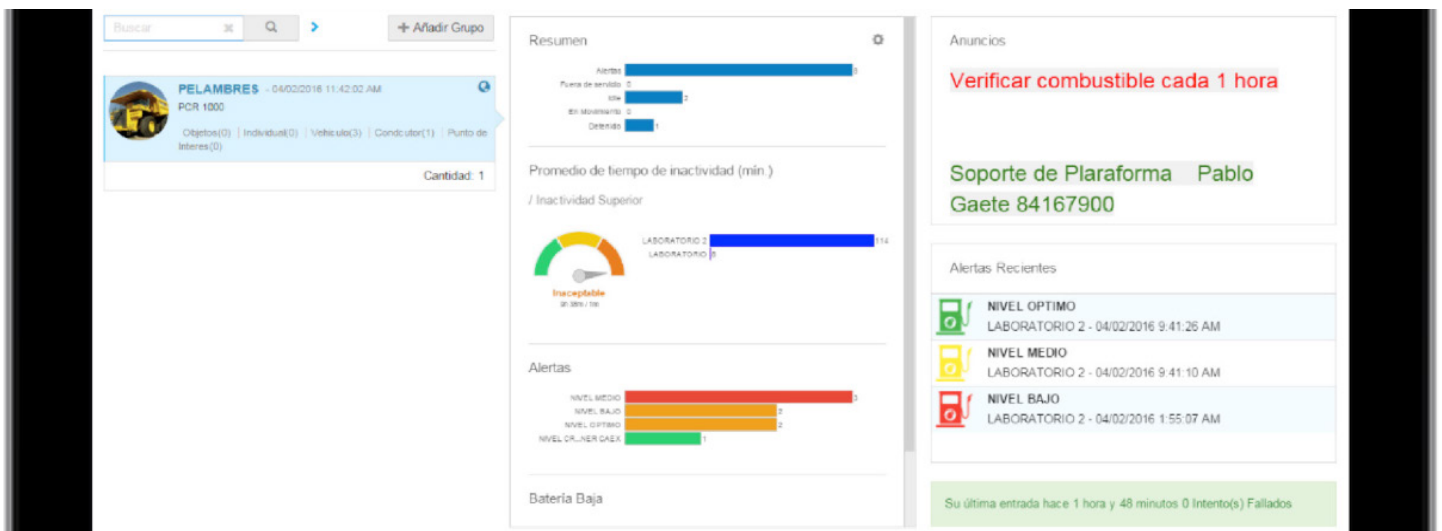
Buscar

+ Añadir Grupo

PELAMBRES - 04/02/2016 11:42:02 AM
PCR 1000
Objetos(0) | Individuo(0) | Vehiculo(3) | Conductor(1) | Punto de Interes(0)

Cantidad: 1

Resumen

Alertas 3
Fuera de servicio 0
Idle 2
En Movimiento 0
Detenido 1

Promedio de tiempo de inactividad (min.)

/ Inactividad Superior

Inaceptable
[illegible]

LABORATORIO 2 114
LABORATORIO 0

Alertas

NIVEL MEDIO 3
NIVEL BAJO 2
NIVEL OPTIMO 2
NIVEL CR...NER CAEX 1

Batería Baja

Anuncios

Verificar combustible cada 1 hora

Soporte de Plaraforma Pablo Gaete 84167900

Alertas Recientes

NIVEL OPTIMO
LABORATORIO 2 - 04/02/2016 9:41:26 AM

NIVEL MEDIO
LABORATORIO 2 - 04/02/2016 9:41:10 AM

NIVEL BAJO
LABORATORIO 2 - 04/02/2016 1:55:07 AM

Su última entrada hace 1 hora y 48 minutos 0 Intento(s) Fallados